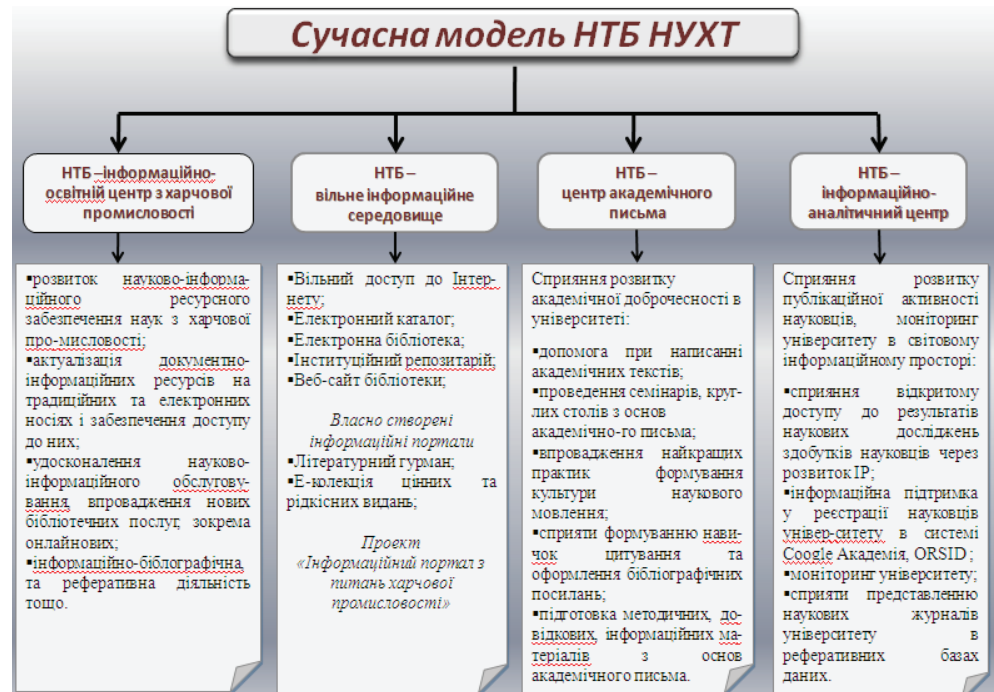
Сучасна модель НТБ НУХТ

НТБ –інформаційно-освітній центр з харчової промисловості

▪розвиток науково-інформаційного ресурсного забезпечення наук з харчової про-мисловості;
▪актуалізація документно-інформаційних ресурсів на традиційних та електронних носіях і забезпечення доступу до них;
▪удосконалення науково-інформаційного обслуговування, впровадження нових бібліотечних послуг, зокрема онлайнових;
▪інформаційно-біблографічна та реферативна діяльність тощо.

НТБ – вільне інформаційне середовище

▪Вільний доступ до Інтернету;
▪Електронний каталог;
▪Електронна бібліотека;
▪Інституційний репозитарій;
▪Веб-сайт бібліотеки;

Власно створені інформаційні портали
▪Літературний гурман;
▪Е-колекція цінних та рідкісних видань;

Проект
«Інформаційний портал з питань харчової промисловості»

НТБ – центр академічного письма

Сприяння розвитку академічної доброчесності в університеті:

▪допомога при написанні академічних текстів;
▪проведення семінарів, круглих столів з основ академічно-го письма;
▪впровадження найкращих практик формування культури наукового мовлення;
▪сприяти формуванню навичок цитування та оформлення бібліографічних посилань;
▪підготовка методичних, довідкових, інформаційних матеріалів з основ академічного письма.

НТБ – інформаційно-аналітичний центр

Сприяння розвитку публікаційної активності науковців, моніторинг університету в світовому інформаційному просторі:

▪сприяння відкритому доступу до результатів наукових досліджень здобутків науковців через розвиток ІР;
▪інформаційна підтримка у реєстрації науковців універ-ситету в системі Google Академія, ORSID;
▪моніторинг університету;
▪сприяти представленню наукових журналів університету в реферативних базах даних.